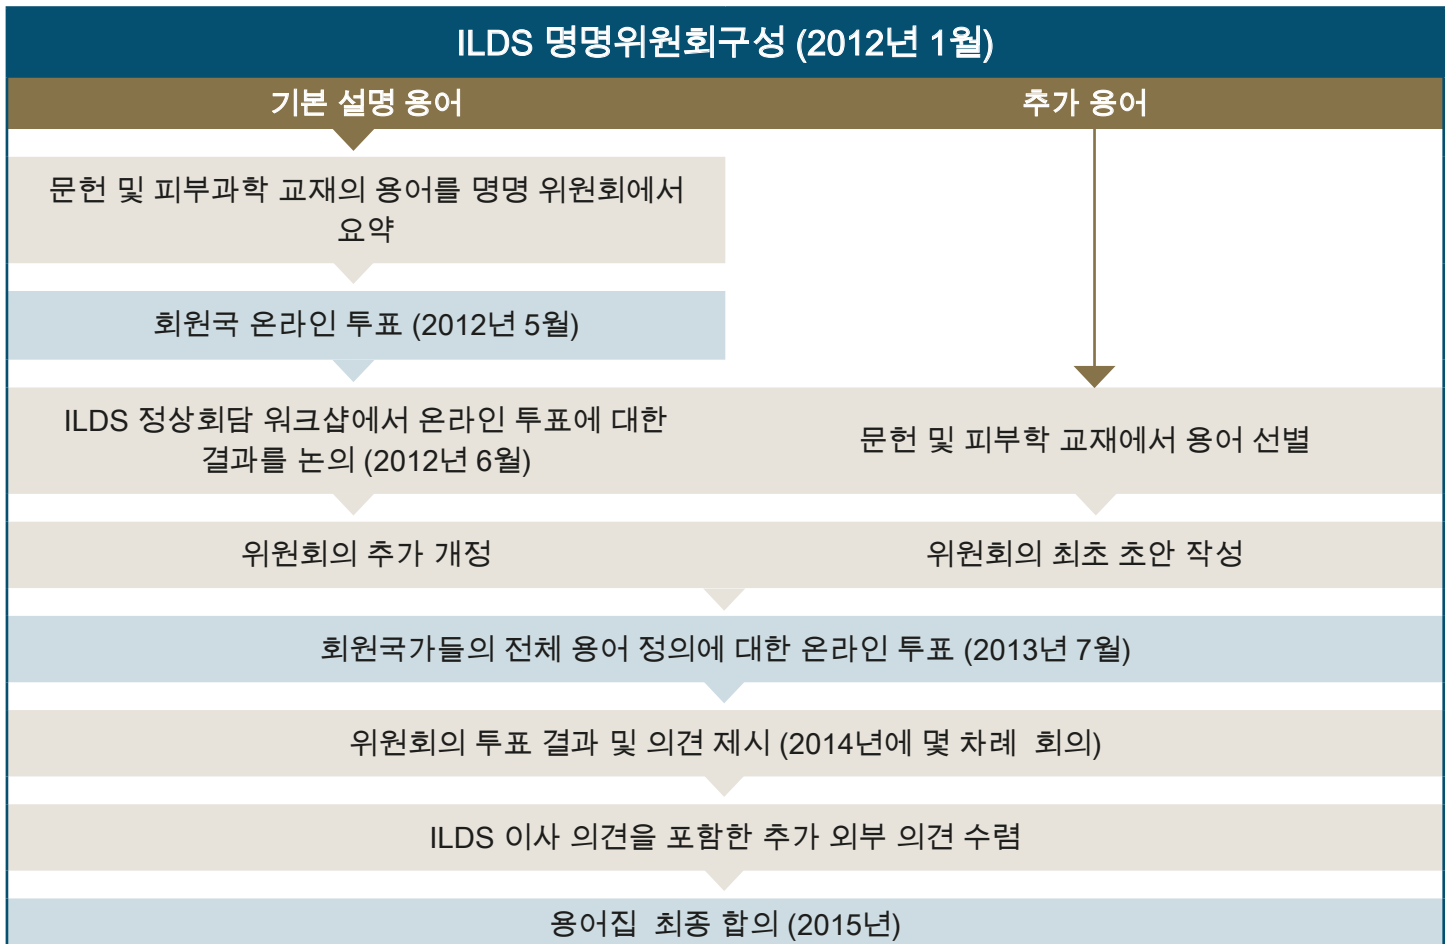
ILDS 명명위원회구성 (2012년 1월)

기본 설명 용어

추가 용어

문헌 및 피부과학 교재의 용어를 명명 위원회에서 요약

회원국 온라인 투표 (2012년 5월)

ILDS 정상회담 워크샵에서 온라인 투표에 대한 결과를 논의 (2012년 6월)

문헌 및 피부학 교재에서 용어 선별

위원회의 추가 개정

위원회의 최초 초안 작성

회원국가들의 전체 용어 정의에 대한 온라인 투표 (2013년 7월)

위원회의 투표 결과 및 의견 제시 (2014년에 몇 차례 회의)

ILDS 이사 의견을 포함한 추가 외부 의견 수렴

용어집 최종 합의 (2015년)